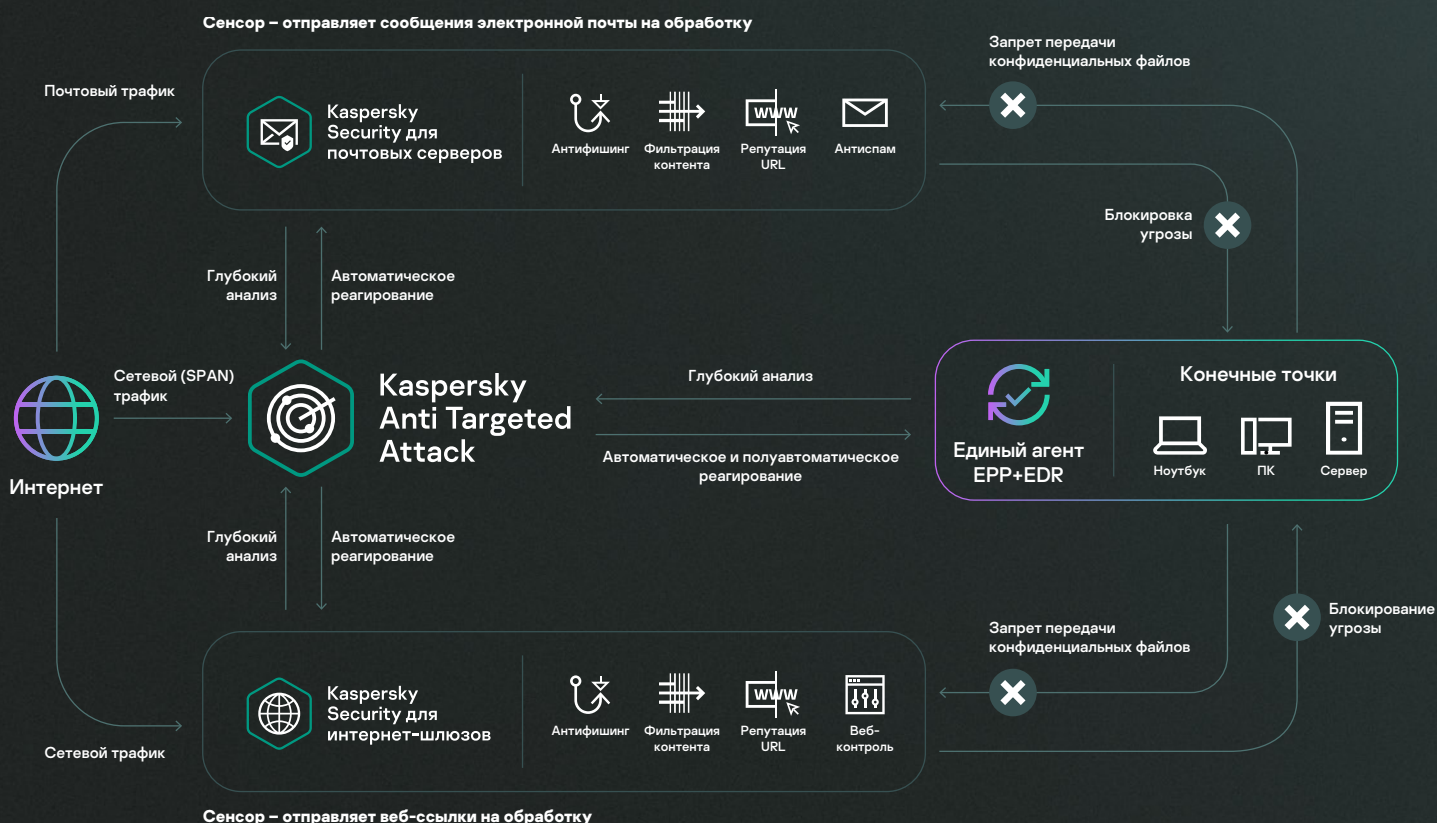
Сенсор – отправляет сообщения электронной почты на обработку

Почтовый трафик

Kaspersky Security для почтовых серверов

Антифишинг

Фильтрация контента

WWW

Репутация URL

Антиспам

Запрет передачи конфиденциальных файлов

Блокировка угрозы

Глубокий анализ

Автоматическое реагирование

Сетевой (SPAN) трафик

Интернет

Kaspersky Anti Targeted Attack

Глубокий анализ

Автоматическое и полуавтоматическое реагирование

Единый агент EPP+EDR

Конечные точки

Ноутбук

ПК

Сервер

Глубокий анализ

Автоматическое реагирование

Блокирование угрозы

Запрет передачи конфиденциальных файлов

Kaspersky Security для интернет-шлюзов

Антифишинг

Фильтрация контента

WWW

Репутация URL

Веб-контроль

Сетевой трафик

Сенсор – отправляет веб-ссылки на обработку